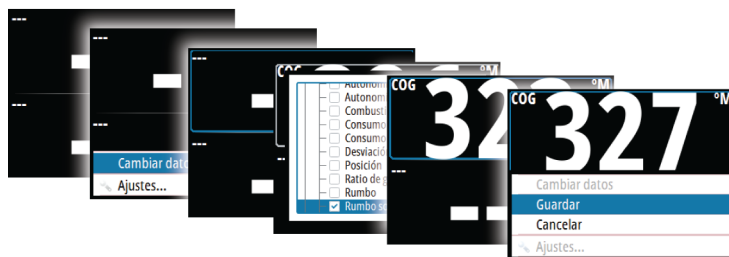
---

---

---

---

Cambiar datos

Ajustes...

---

--

COG

Autonom

Autonom

Combust

Consumo

Consumo

Desviació

Posición

Ratio de g

Rumbo

Rumbo so

COG

°M

32

---

COG

327

°M

Cambiar datos

Guardar

Cancelar

Ajustes...